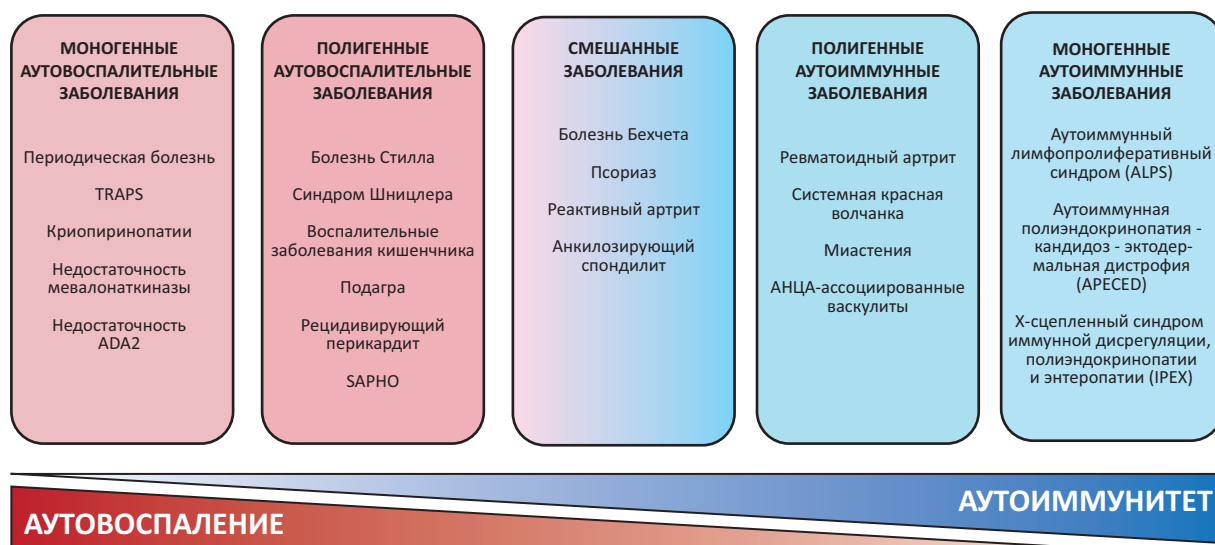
МОНОГЕННЫЕ АУТОВОСПАЛИТЕЛЬНЫЕ ЗАБОЛЕВАНИЯ

Периодическая болезнь

TRAPS

Криопиринопатии

Недостаточность мевалонаткиназы

Недостаточность ADA2

ПОЛИГЕННЫЕ АУТОВОСПАЛИТЕЛЬНЫЕ ЗАБОЛЕВАНИЯ

Болезнь Стилла

Синдром Шницлера

Воспалительные заболевания кишенчника

Подагра

Рецидивирующий перикардит

SAPHO

СМЕШАННЫЕ ЗАБОЛЕВАНИЯ

Болезнь Бехчета

Псориаз

Реактивный артрит

Анкилозирующий спондилит

ПОЛИГЕННЫЕ АУТОИММУННЫЕ ЗАБОЛЕВАНИЯ

Ревматоидный артрит

Системная красная волчанка

Миастения

АНЦА-ассоциированные васкулиты

МОНОГЕННЫЕ АУТОИММУННЫЕ ЗАБОЛЕВАНИЯ

Аутоиммунный лимфопролиферативный синдром (ALPS)

Аутоиммунная полиэндокринопатия - кандидоз - эктодермальная дистрофия (APECED)

X-сцепленный синдром иммунной дисрегуляции, полиэндокринопатии и энтеропатии (IPEX)

АУТОИММУНИТЕТ

АУТОВОСПАЛЕНИЕ